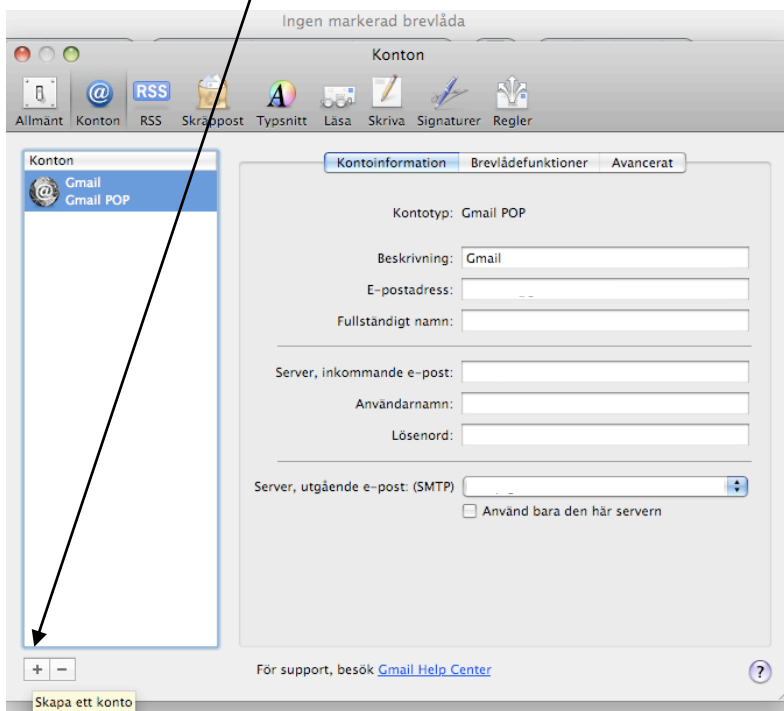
Ingen markerad brevlåda

Konton

Allmänt Konton RSS Skräppost Typsnitt Läsa Skriva Signaturer Regler

Konton

Gmail
Gmail POP

Kontoinformation Brevlådefunktioner Avancerat

Kontotyp: Gmail POP

Beskrivning: Gmail

E-postadress:

Fullständigt namn:

Server, inkommande e-post:

Användarnamn:

Lösenord:

Server, utgående e-post: (SMTP)

Använd bara den här servern

+ −

Skapa ett konto

För support, besök Gmail Help Center

?